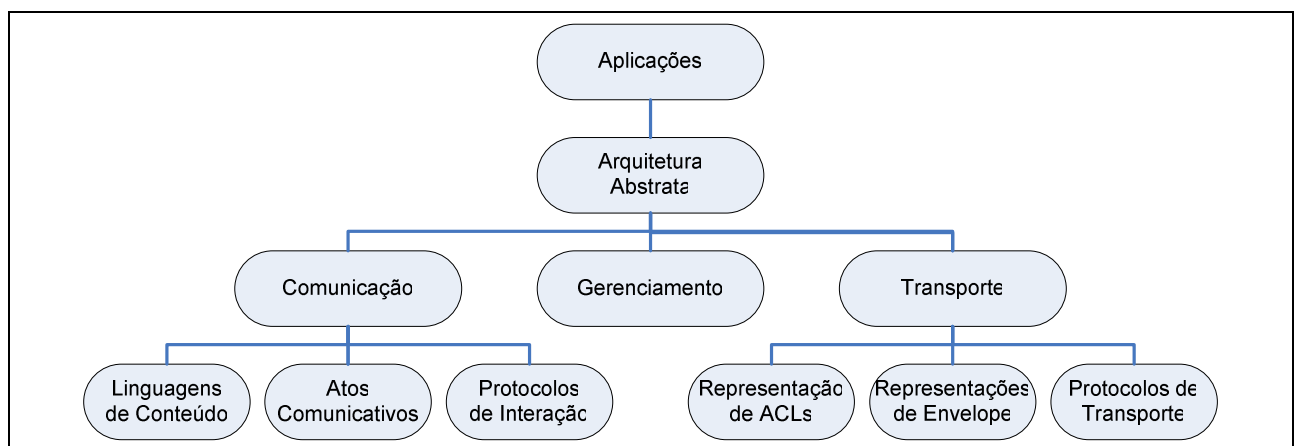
Aplicações

Arquitetura Abstrata

Comunicação

Gerenciamento

Transporte

Linguagens de Conteúdo

Atos Comunicativos

Protocolos de Interação

Representação de ACLs

Representações de Envelope

Protocolos de Transporte